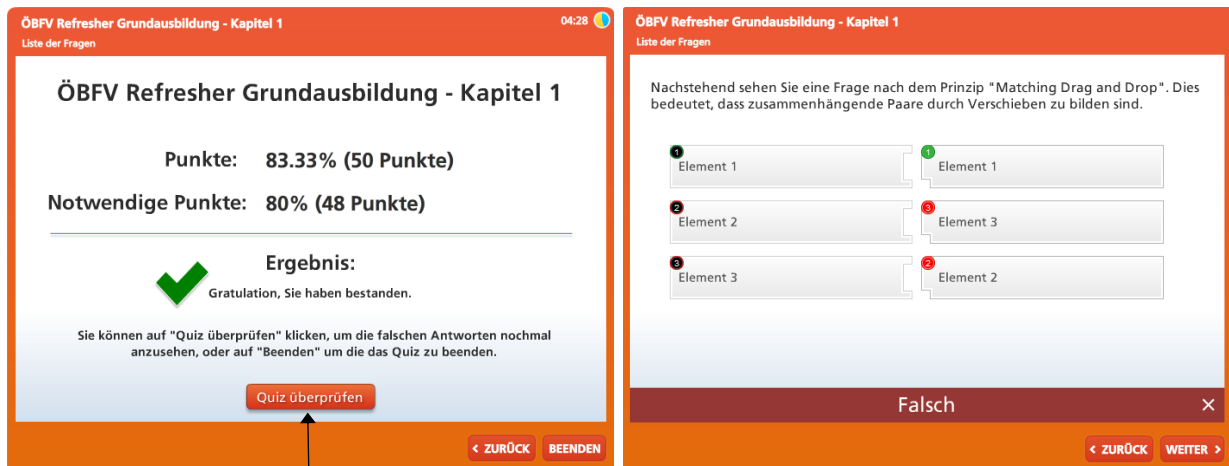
ÖBFV Refresher Grundausbildung - Kapitel 1
Liste der Fragen
04:28

ÖBFV Refresher Grundausbildung - Kapitel 1

Punkte: 83.33% (50 Punkte)

Notwendige Punkte: 80% (48 Punkte)

Ergebnis:
Gratulation, Sie haben bestanden.

Sie können auf "Quiz überprüfen" klicken, um die falschen Antworten nochmal anzusehen, oder auf "Beenden" um die das Quiz zu beenden.

Quiz überprüfen

‹ ZURÜCK
BEENDEN

ÖBFV Refresher Grundausbildung - Kapitel 1
Liste der Fragen

Nachstehend sehen Sie eine Frage nach dem Prinzip "Matching Drag and Drop". Dies bedeutet, dass zusammenhängende Paare durch Verschieben zu bilden sind.

| | |
|---|---|
| 1 Element 1 | 1 Element 1 |
| 2 Element 2 | 3 Element 3 |
| 3 Element 3 | 2 Element 2 |

Falsch
×

‹ ZURÜCK
WEITER ›